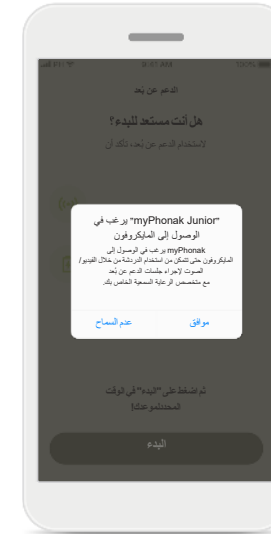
الدعم عن بُعد

هل أنت مستعد للبدء؟

لاستخدام الدعم عن بُعد، تأكد أن

"myPhonak Junior" يرغب في الوصول إلى المايكروفون

يرغب myPhonak في الوصول إلى المايكروفون حتى تتمكن من استخدام الدردشة من خلال الفيديو/الصوت لإجراء جلسات الدعم عن بُعد مع متخصص الرعاية السمعية الخاص بك.

عدم السماح

موافق

ثم اضغط على "البدء" في الوقت المحدد لموعدك!

البدء